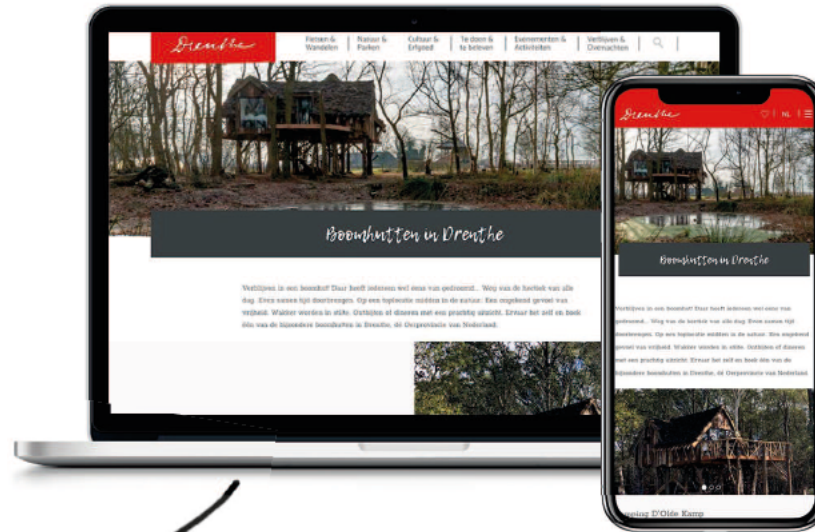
Drenthe

Fietsen & Wandelen | Natuur & Parken | Cultuur & Erfgoed | Te doen & te beleven | Evenementen & Activiteiten | Verblijven & Overnachten

Boomhutten in Drenthe

Verblijven in een boomhut! Daar heeft iedereen wel eens van gedroomd... Weg van de hectiek van alle dag. Even samen tijd doorbrengen. Op een topiecatie midden in de natuur. Een ongekend gevoel van vrijheid. Wakker worden in stilte. Ontbijten al dineren met een prachtig uitzicht. Ervaar het zelf en boek één van de bijzondere boomhutten in Drenthe, de Oergenieële van Nederland.

Drenthe

NL

Boomhutten in Drenthe

Verblijven in een boomhut! Daar heeft iedereen wel eens van gedroomd... Weg van de hectiek van alle dag. Even samen tijd doorbrengen. Op een topiecatie midden in de natuur. Een ongekend gevoel van vrijheid. Wakker worden in stilte. Ontbijten al dineren met een prachtig uitzicht. Ervaar het zelf en boek één van de bijzondere boomhutten in Drenthe, de Oergenieële van Nederland.

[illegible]ping D'Olde Kamp